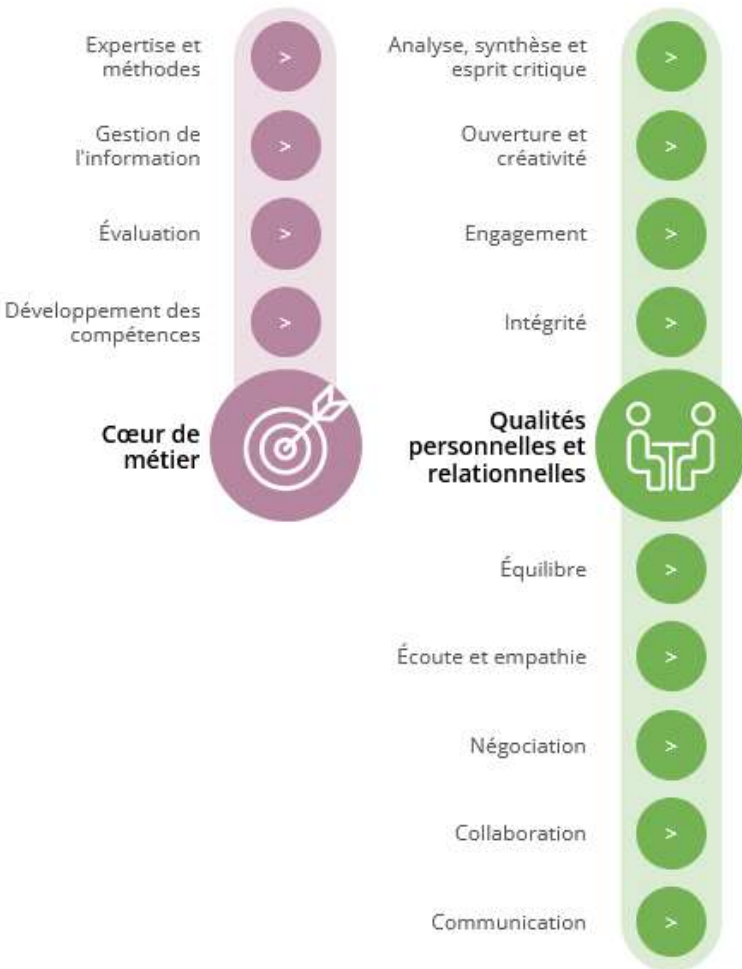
Expertise et méthodes >

Gestion de l'information >

Évaluation >

Développement des compétences >

Cœur de métier

Analyse, synthèse et esprit critique >

Ouverture et créativité >

Engagement >

Intégrité >

Qualités personnelles et relationnelles

Équilibre >

Écoute et empathie >

Négociation >

Collaboration >

Communication >